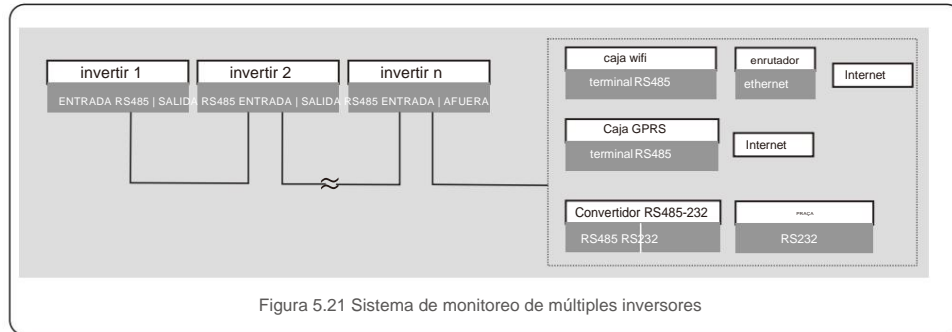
invertir 1
ENTRADA RS485 | SALIDA

invertir 2
RS485 ENTRADA | SALIDA

invertir n
RS485 ENTRADA | AFUERA

≈

caja wifi
terminal RS485

enrutador
ethernet

Internet

Caja GPRS
terminal RS485

Internet

Convertidor RS485-232
RS485 RS232

PRAÇA
RS232

Figura 5.21 Sistema de monitoreo de múltiples inversores